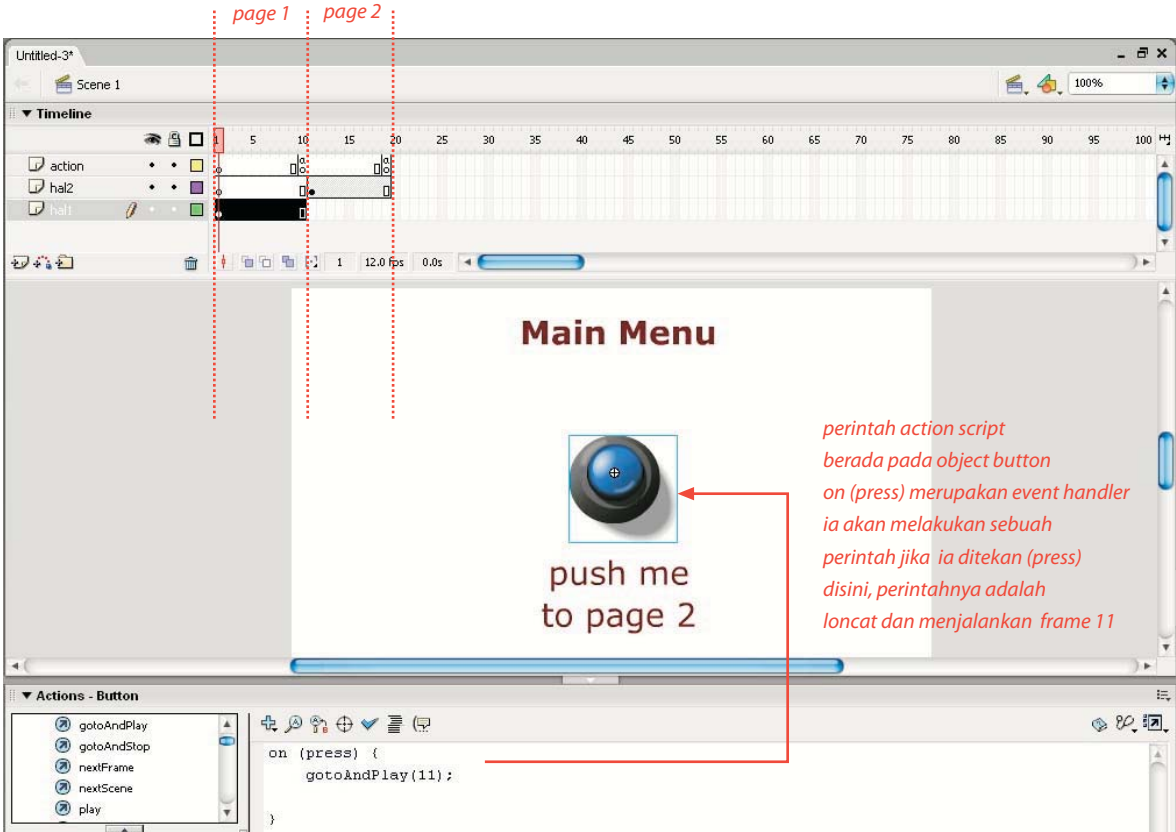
page 1 page 2

Untitled-3*

Scene 1

100%

▼ Timeline

1 5 10 15 20 25 30 35 40 45 50 55 60 65 70 75 80 85 90 95 100

action

hal2

hal1

1 12.0 fps 0.0s

Main Menu

push me to page 2

perintah action script berada pada object button on (press) merupakan event handler ia akan melakukan sebuah perintah jika ia ditekan (press) disini, perintahnya adalah loncat dan menjalankan frame 11

▼ Actions - Button

gotoAndPlay
gotoAndStop
nextFrame
nextScene
play

on (press) {
    gotoAndPlay(11);

}